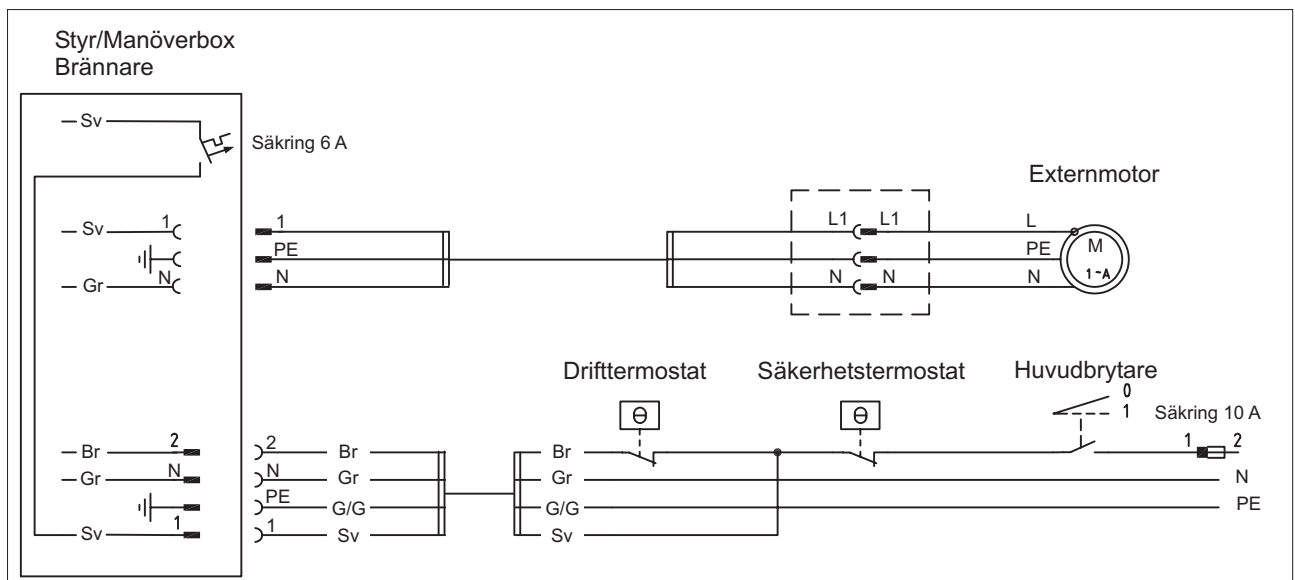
Styr/Manöverbox
Brännare

Sv
Säkring 6 A

Sv 1
N
Gr

1
PE
N

L1 L1
N N

Externmotor
L
PE
N
M
1~A

Drifttermostat
Säkerhetstermostat
Huvudbrytare
0
1
Säkring 10 A

Br 2
Gr N
Sv 1

2 Br
N Gr
PE G/G
1 Sv

Br
Gr
G/G
Sv

1 2
N
PE